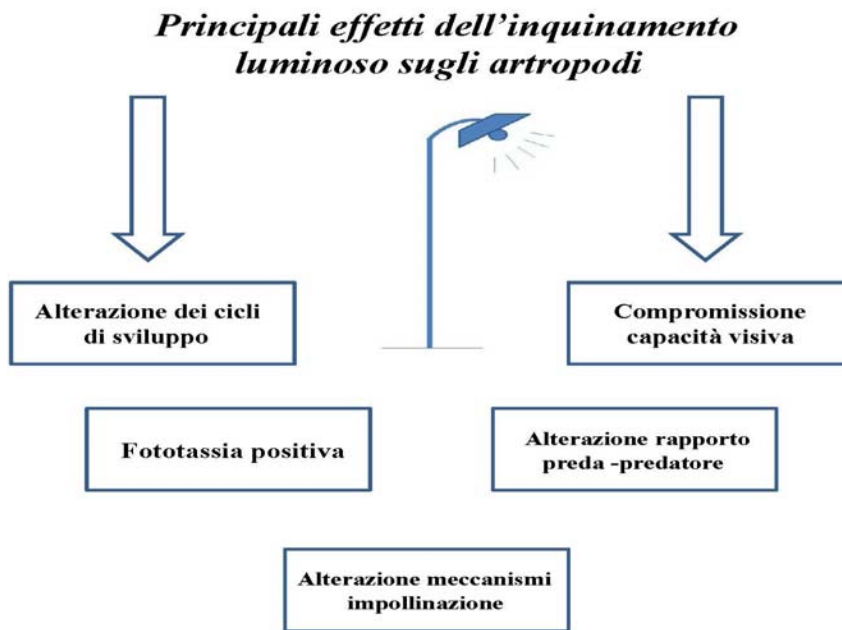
Principali effetti dell'inquinamento luminoso sugli artropodi

Alterazione dei cicli di sviluppo

Compromissione capacità visiva

Fototassia positiva

Alterazione rapporto preda -predatore

Alterazione meccanismi impollinazione